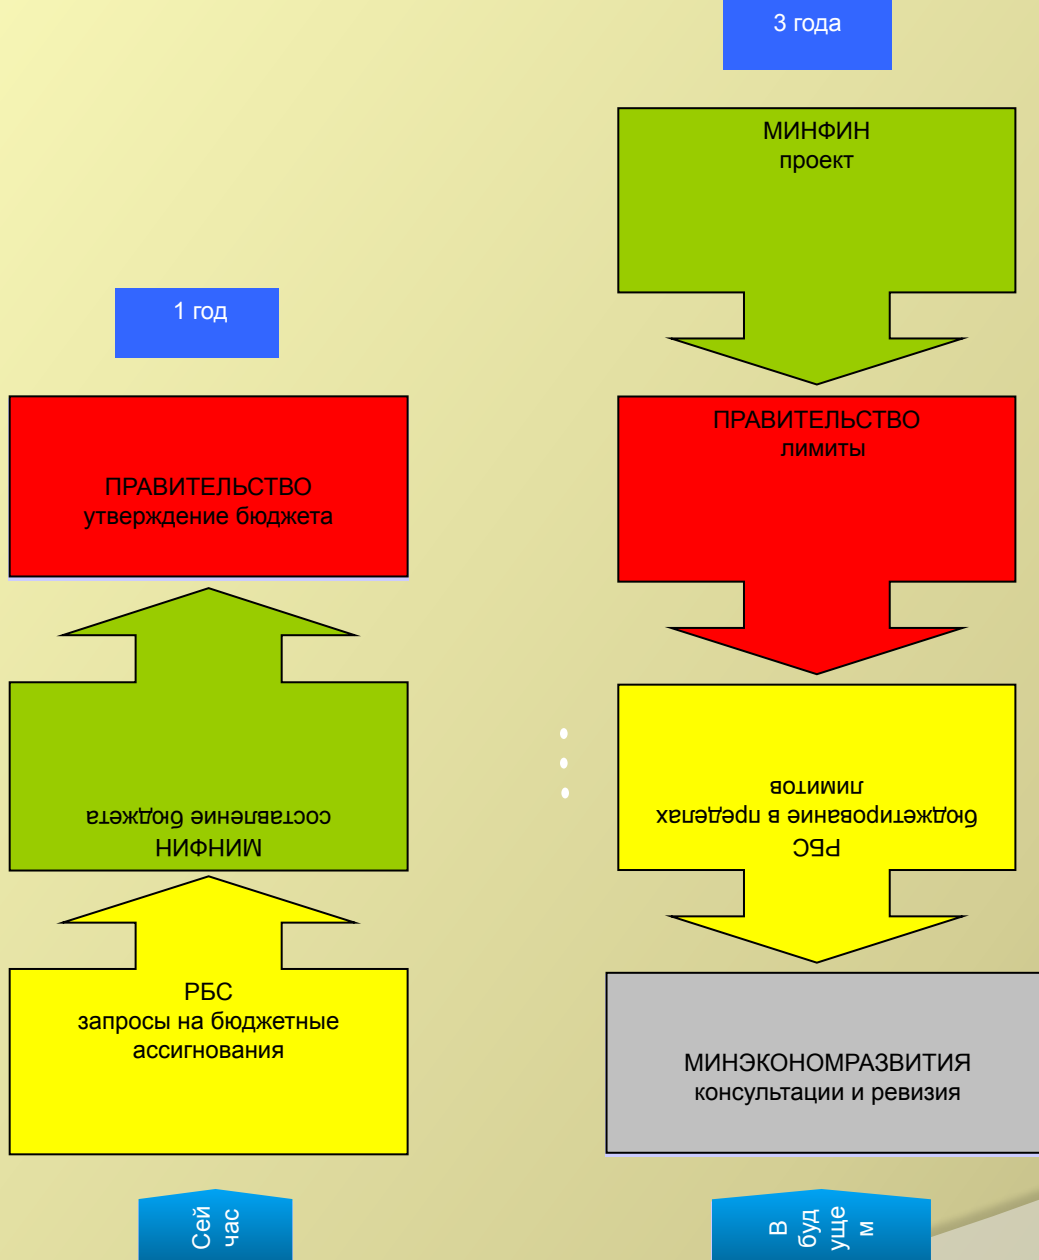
1 год

ПРАВИТЕЛЬСТВО
утверждение бюджета

МИНФИН
составление бюджета

РБС
запросы на бюджетные ассигнования

Сей час

3 года

МИНФИН
проект

ПРАВИТЕЛЬСТВО
лимиты

РБС
бюджетирование в пределах лимитов

МИНЭКОНОМРАЗВИТИЯ
консультации и ревизия

В буд уще м